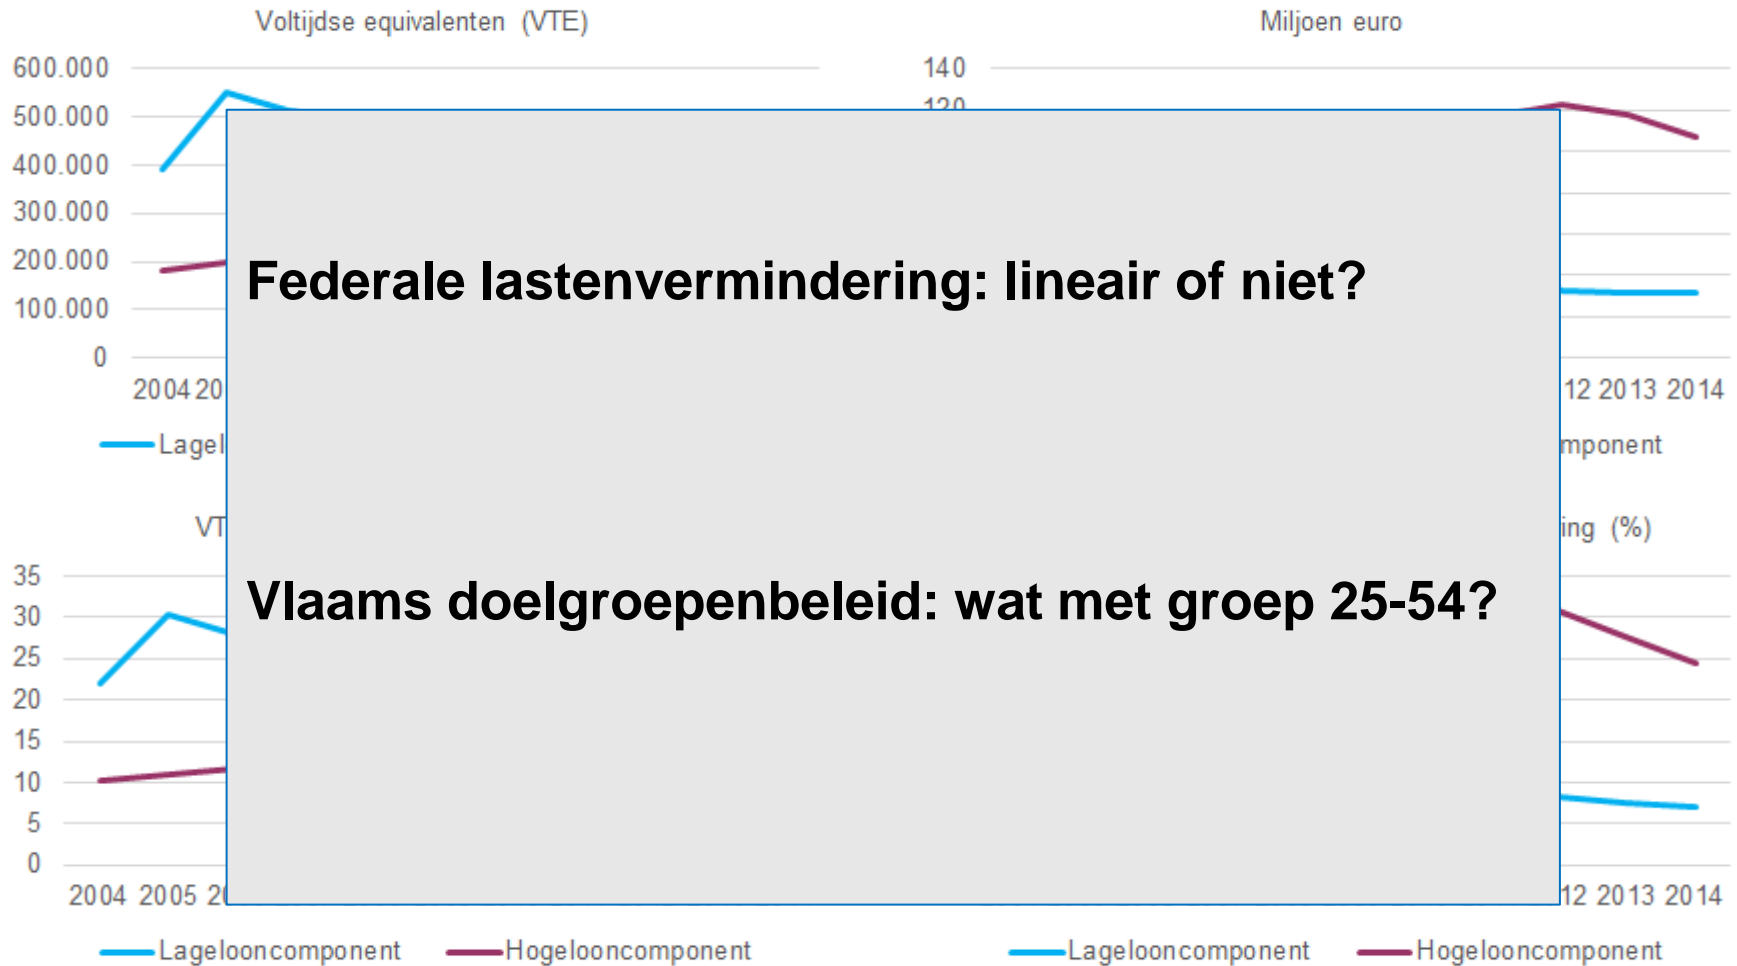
Voltijdse equivalenten (VTE)

600.000
500.000
400.000
300.000
200.000
100.000
0

2004 20

Lagel

Miljoen euro

140
120

12 2013 2014

mponent

Federale lastenvermindering: lineair of niet?

Vlaams doelgroepenbeleid: wat met groep 25-54?

VT

35
30
25
20
15
10
5
0

2004 2005 2

Lagelooncomponent Hogelooncomponent

ing (%)

12 2013 2014

Lagelooncomponent Hogelooncomponent